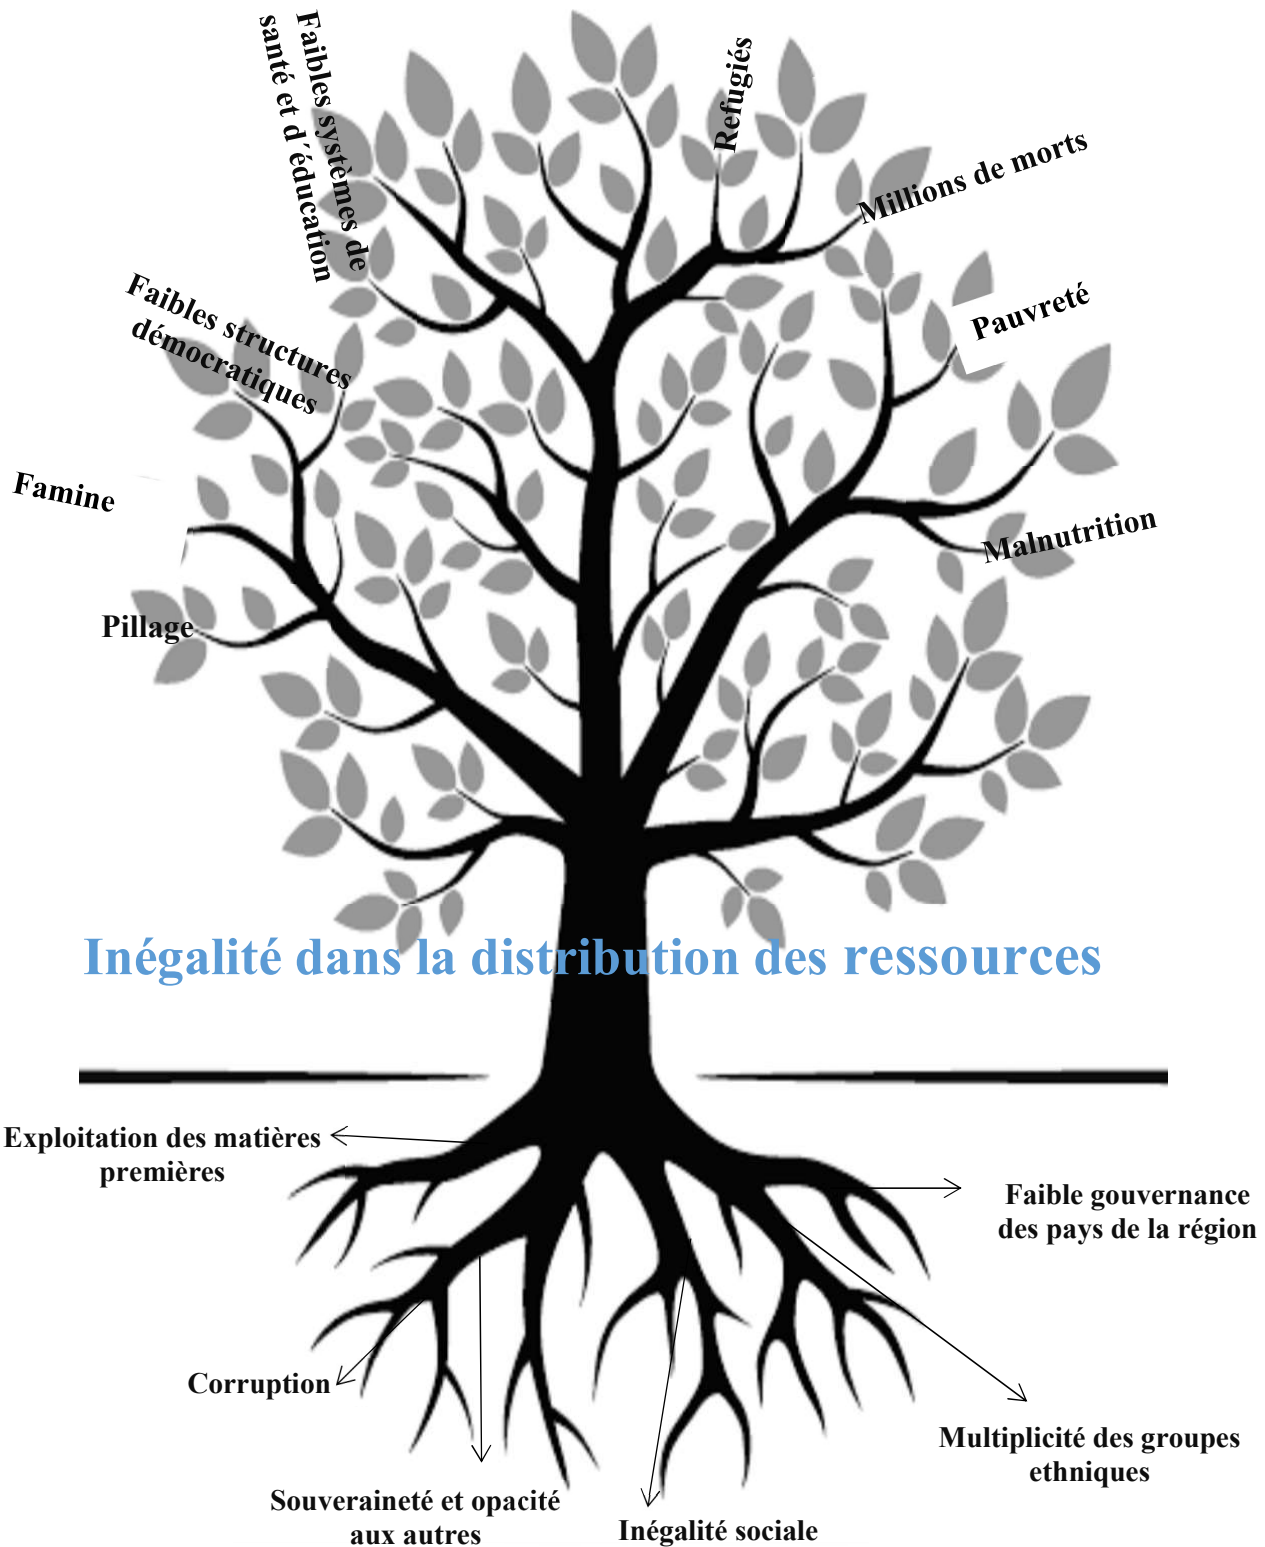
Faibles systèmes de santé et d'éducation

Refugiés

Millions de morts

Pauvreté

Faibles structures démocratiques

Famine

Malnutrition

Pillage

Inégalité dans la distribution des ressources

Exploitation des matières premières

Faible gouvernance des pays de la région

Corruption

Multiplicité des groupes ethniques

Souveraineté et opacité aux autres

Inégalité sociale